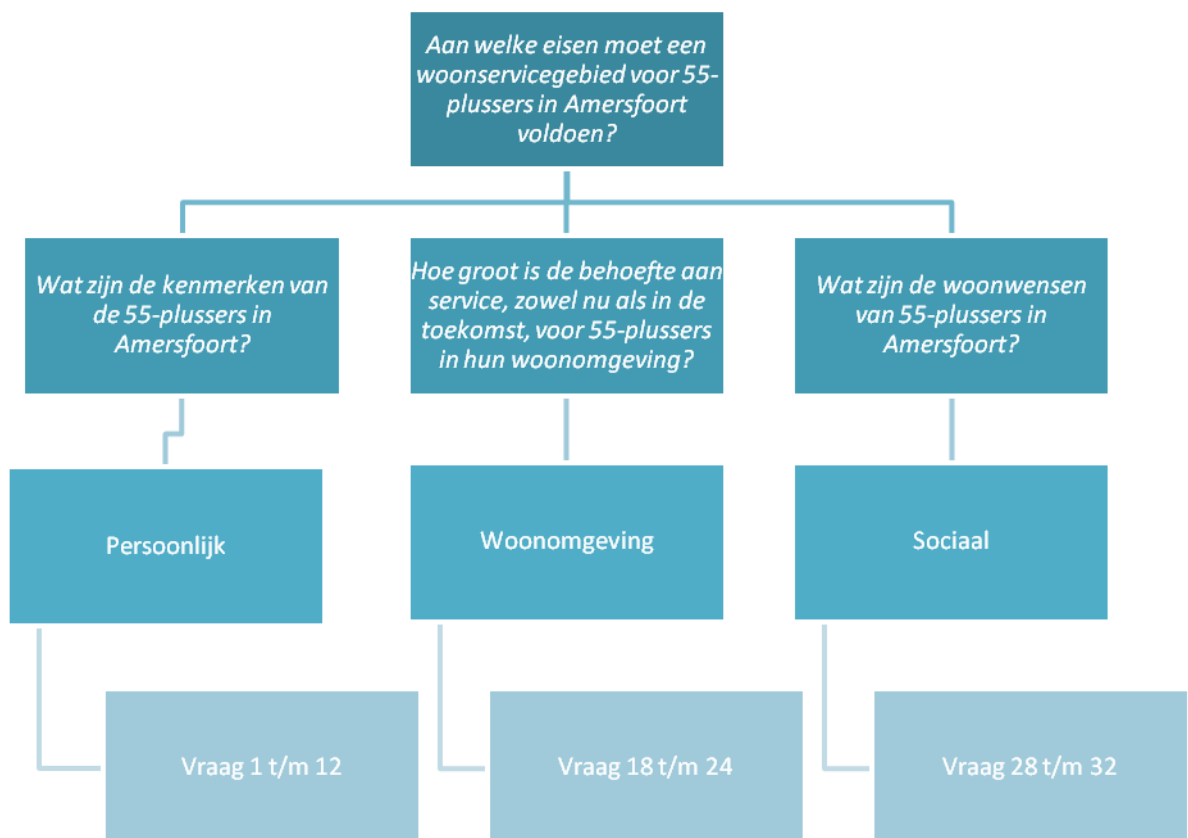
Aan welke eisen moet een woonservicegebied voor 55-plussers in Amersfoort voldoen?

Wat zijn de kenmerken van de 55-plussers in Amersfoort?

Hoe groot is de behoefte aan service, zowel nu als in de toekomst, voor 55-plussers in hun woonomgeving?

Wat zijn de woonwensen van 55-plussers in Amersfoort?

Persoonlijk

Woonomgeving

Sociaal

Vraag 1 t/m 12

Vraag 18 t/m 24

Vraag 28 t/m 32